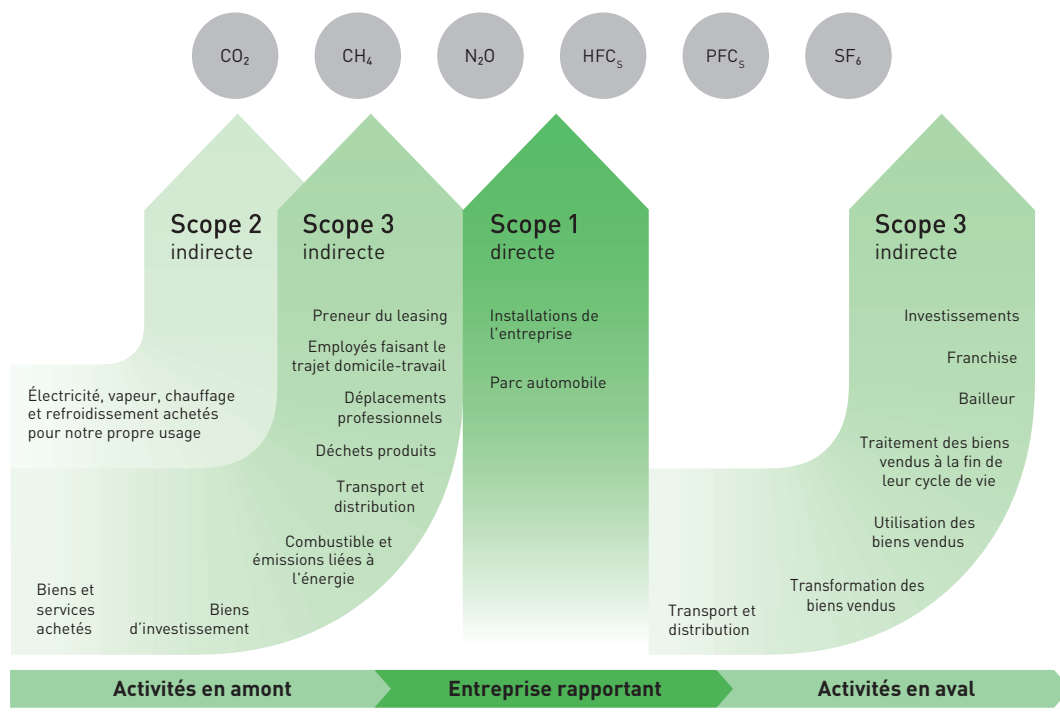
$CO_2$ $CH_4$ $N_2O$ $HFC_S$ $PFC_S$ $SF_6$

Scope 2
indirecte

Électricité, vapeur, chauffage et refroidissement achetés pour notre propre usage

Scope 3
indirecte

Preneur du leasing

Employés faisant le trajet domicile-travail

Déplacements professionnels

Déchets produits

Transport et distribution

Combustible et émissions liées à l'énergie

Biens et services achetés

Biens d'investissement

Scope 1
directe

Installations de l'entreprise

Parc automobile

Scope 3
indirecte

Investissements

Franchise

Bailleur

Traitement des biens vendus à la fin de leur cycle de vie

Utilisation des biens vendus

Transformation des biens vendus

Transport et distribution

Activités en amont

Entreprise rapportant

Activités en aval